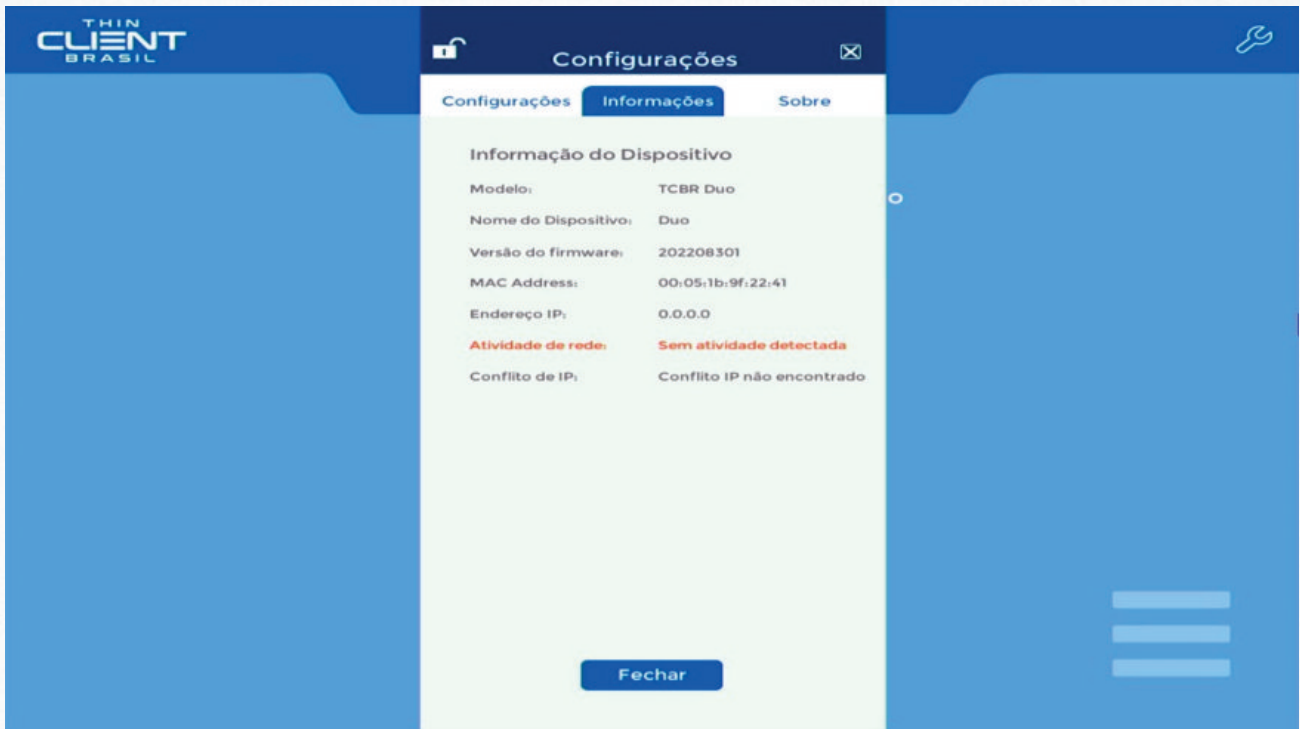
THIN
CLIENT
BRASIL

Configurações

Configurações Informações Sobre

Informação do Dispositivo

| | |
|---|---|
| Modelo: | TCBR Duo |
| Nome do Dispositivo: | Duo |
| Versão do firmware: | 202208301 |
| MAC Address: | 00:05:1b:9f:22:41 |
| Endereço IP: | 0.0.0.0 |
| Atividade de rede: | Sem atividade detectada |
| Conflito de IP: | Conflito IP não encontrado |

Fechar